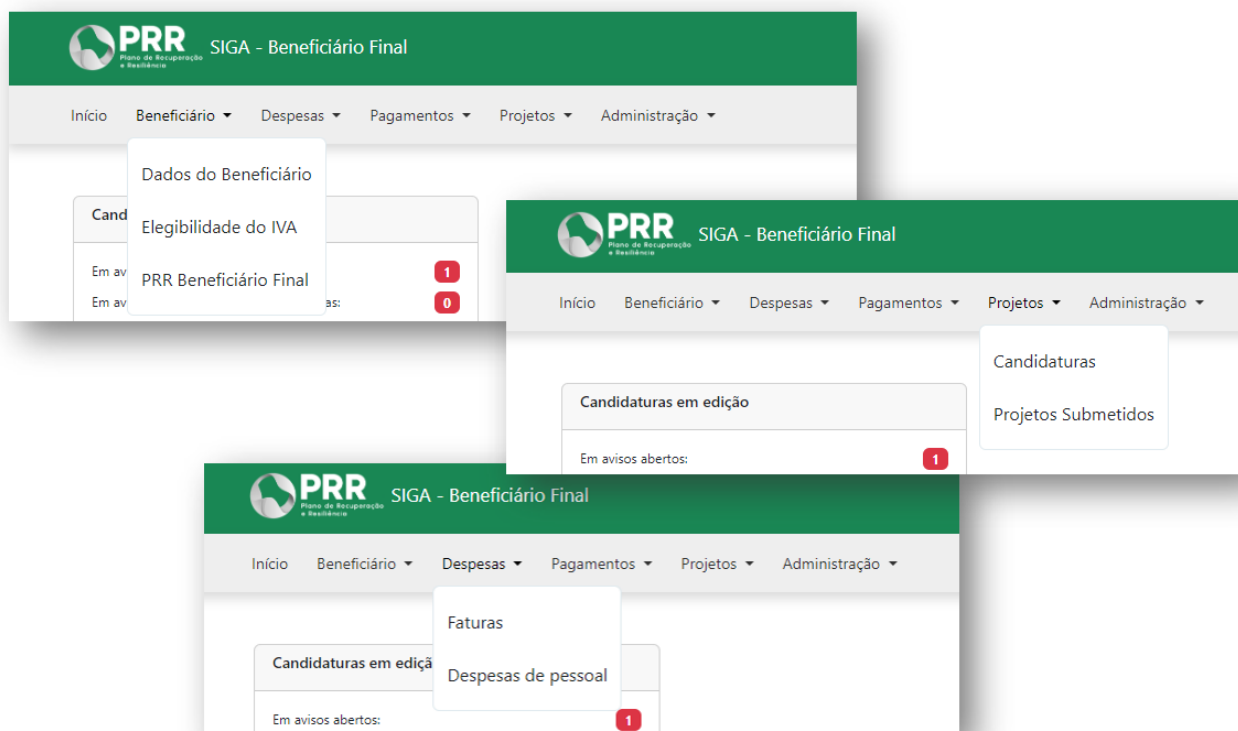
PRR Plano de Recuperação e Resiliência SIGA - Beneficiário Final

Início Beneficiário Despesas Pagamentos Projetos Administração

Dados do Beneficiário

Elegibilidade do IVA

PRR Beneficiário Final

Cand

Em av 1

Em av as: 0

PRR Plano de Recuperação e Resiliência SIGA - Beneficiário Final

Início Beneficiário Despesas Pagamentos Projetos Administração

Candidaturas

Projetos Submetidos

Candidaturas em edição

Em avisos abertos: 1

PRR Plano de Recuperação e Resiliência SIGA - Beneficiário Final

Início Beneficiário Despesas Pagamentos Projetos Administração

Faturas

Despesas de pessoal

Candidaturas em ediç

Em avisos abertos: 1